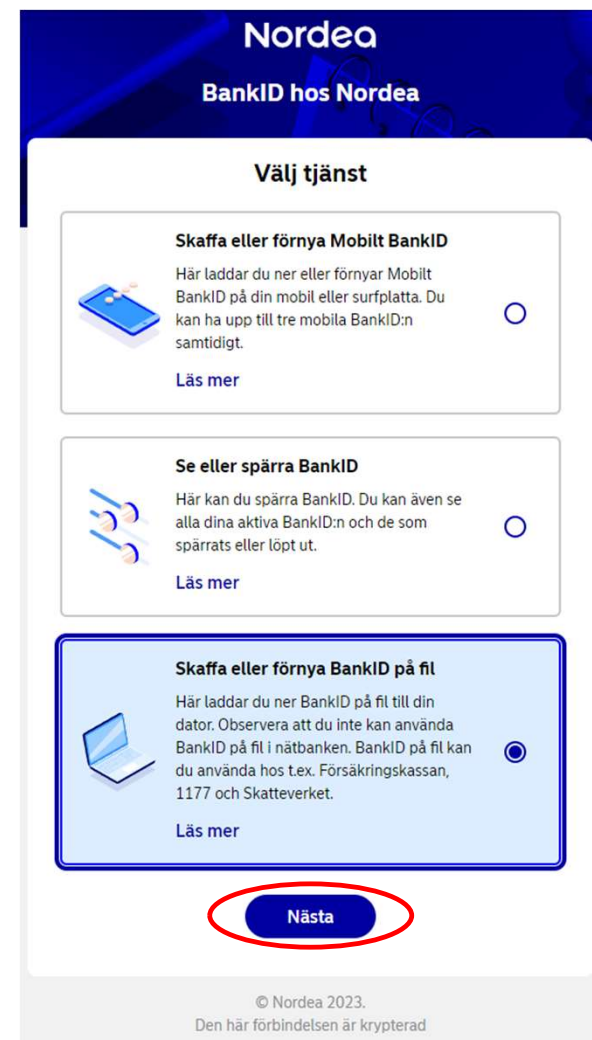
Nordea

BankID hos Nordea

Välj tjänst

Skaffa eller förnya Mobilt BankID

Här laddar du ner eller förnyar Mobilt BankID på din mobil eller surfplatta. Du kan ha upp till tre mobila BankID:n samtidigt.

Läs mer

Se eller spärra BankID

Här kan du spärra BankID. Du kan även se alla dina aktiva BankID:n och de som spärrats eller löpt ut.

Läs mer

Skaffa eller förnya BankID på fil

Här laddar du ner BankID på fil till din dator. Observera att du inte kan använda BankID på fil i nätbanken. BankID på fil kan du använda hos t.ex. Försäkringskassan, 1177 och Skatteverket.

Läs mer

Nästa

© Nordea 2023.
Den här förbindelsen är krypterad